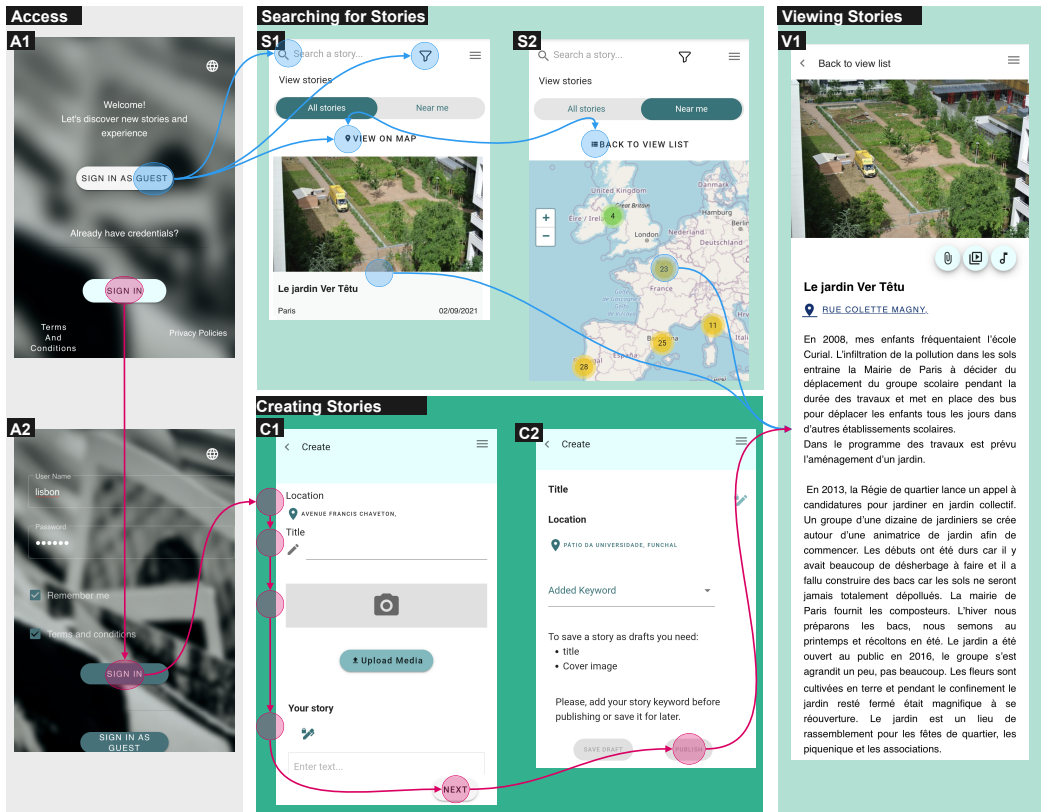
Access

A1

Welcome!
Let's discover new stories and experience

SIGN IN AS GUEST

Already have credentials?

SIGN IN

Terms And Conditions

Privacy Policies

A2

User Name
lisbon

Password
••••••

Remember me

Terms and conditions

SIGN IN

SIGN IN AS GUEST

Searching for Stories

S1

Search a story...

View stories

All stories

Near me

VIEW ON MAP

Le jardin Ver Têtu

Paris

02/09/2021

S2

Search a story...

View stories

All stories

Near me

BACK TO VIEW LIST

United Kingdom

Éire / Ireland

Nederland

Deutschland

France

España

4

23

11

25

28

+

−

Creating Stories

C1

Create

Location

AVENUE FRANCIS CHAVETON,

Title

Upload Media

Your story

Enter text...

NEXT

C2

Create

Title

Location

PÁTIO DA UNIVERSIDADE, FUNCHAL

Added Keyword

To save a story as drafts you need:
• title
• Cover image

Please, add your story keyword before publishing or save it for later.

SAVE DRAFT

PUBLISH

Viewing Stories

V1

Back to view list

Le jardin Ver Têtu

RUE COLETTE MAGNY,

En 2008, mes enfants fréquentaient l'école Curial. L'infiltration de la pollution dans les sols entraine la Mairie de Paris à décider du déplacement du groupe scolaire pendant la durée des travaux et met en place des bus pour déplacer les enfants tous les jours dans d'autres établissements scolaires.
Dans le programme des travaux est prévu l'aménagement d'un jardin.

En 2013, la Régie de quartier lance un appel à candidatures pour jardiner en jardin collectif. Un groupe d'une dizaine de jardiniers se crée autour d'une animatrice de jardin afin de commencer. Les débuts ont été durs car il y avait beaucoup de désherbage à faire et il a fallu construire des bacs car les sols ne seront jamais totalement dépollués. La mairie de Paris fournit les composteurs. L'hiver nous préparons les bacs, nous semons au printemps et récoltons en été. Le jardin a été ouvert au public en 2016, le groupe s'est agrandit un peu, pas beaucoup. Les fleurs sont cultivées en terre et pendant le confinement le jardin resté fermé était magnifique à se réouverture. Le jardin est un lieu de rassemblement pour les fêtes de quartier, les piquenique et les associations.